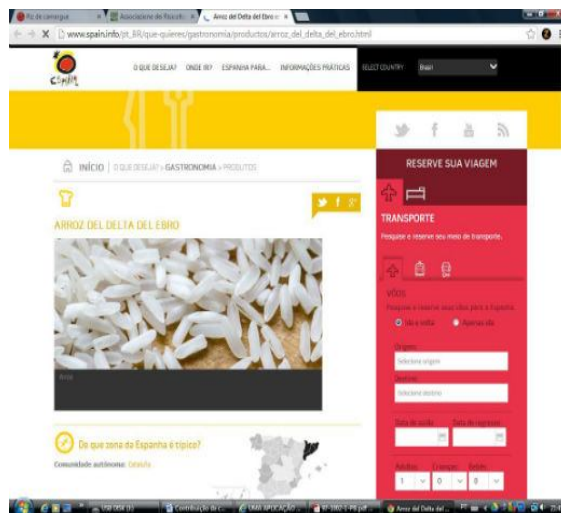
Ro de camargue × Asociacion de Foscult × Arroz del Delta del Ebro × 

www.spain.info/pt_BR/que-quieres/gastronomia/productos/arroz_del_delta_del_ebro.html

España

O QUE DESEJA? ONDE IR? ESPANHA PARA... INFORMAÇÕES PRÁTICAS SELECT COUNTRY Brazil

INÍCIO > O QUE DESEJA? > GASTRONOMIA > PRODUTOS

ARROZ DEL DELTA DEL EBRO

Arroz

Do que zona da Espanha é típico?

Comunidade autónoma: Cataluña

RESERVE SUA VIAGEM

TRANSPORTE

Pesquise e reserve seu meio de transporte.

VÔOS

Pesquise e reserve seus vôos para a Espanha

Ida e volta Apenas ida

Origem:

Selecione origem

Destino:

Selecione destino

Data de saída Data de regresso

Adultos Crianças Bebês

1 0 0

USB DISK (E:) Contribuição de c... UMA APLICAÇÃO ... 07-2002-1-PB.pdf ... Arroz del Delta del ...